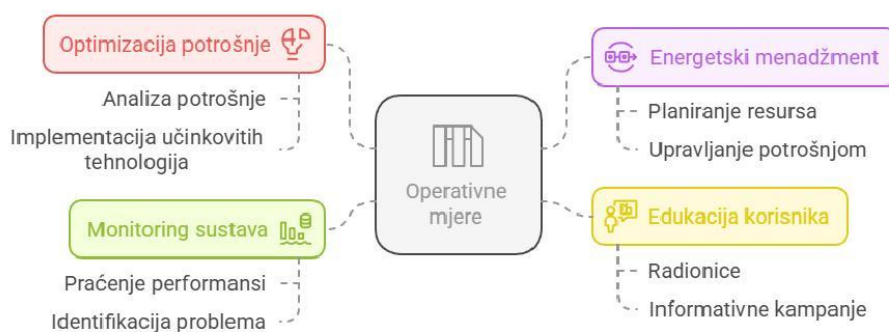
Optimizacija potrošnje

Analiza potrošnje

Implementacija učinkovitih tehnologija

Energetski menadžment

Planiranje resursa

Upravljanje potrošnjom

Operativne mjere

Monitoring sustava

Praćenje performansi

Identifikacija problema

Edukacija korisnika

Radionice

Informativne kampanje